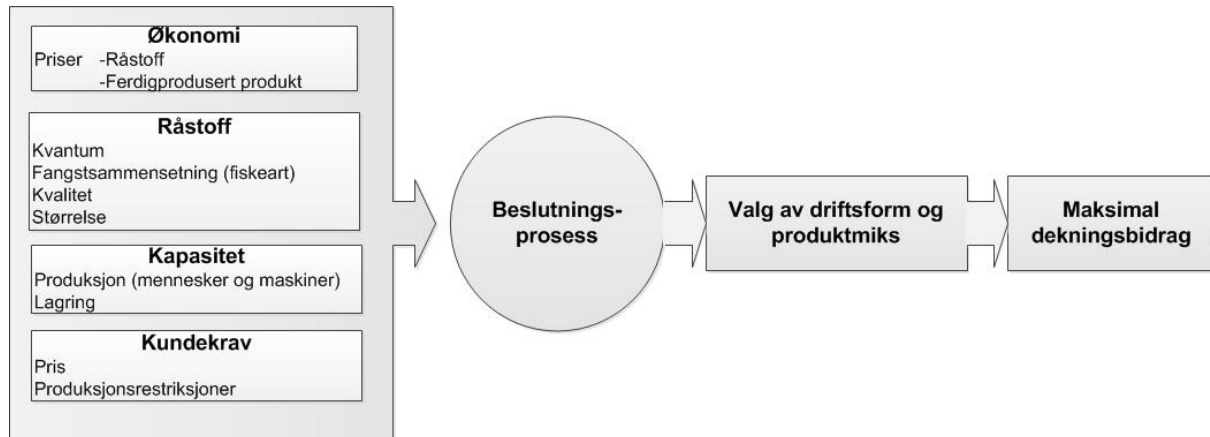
Økonomi
Priser -Råstoff
-Ferdigprodusert produkt

Råstoff
Kvantum
Fangstsammensetning (fiskeart)
Kvalitet
Størrelse

Kapasitet
Produksjon (mennesker og maskiner)
Lagring

Kundekrav
Pris
Produksjonsrestriksjoner

Beslutningsprosess

Valg av driftsform og produktmiks

Maksimal dekningsbidrag